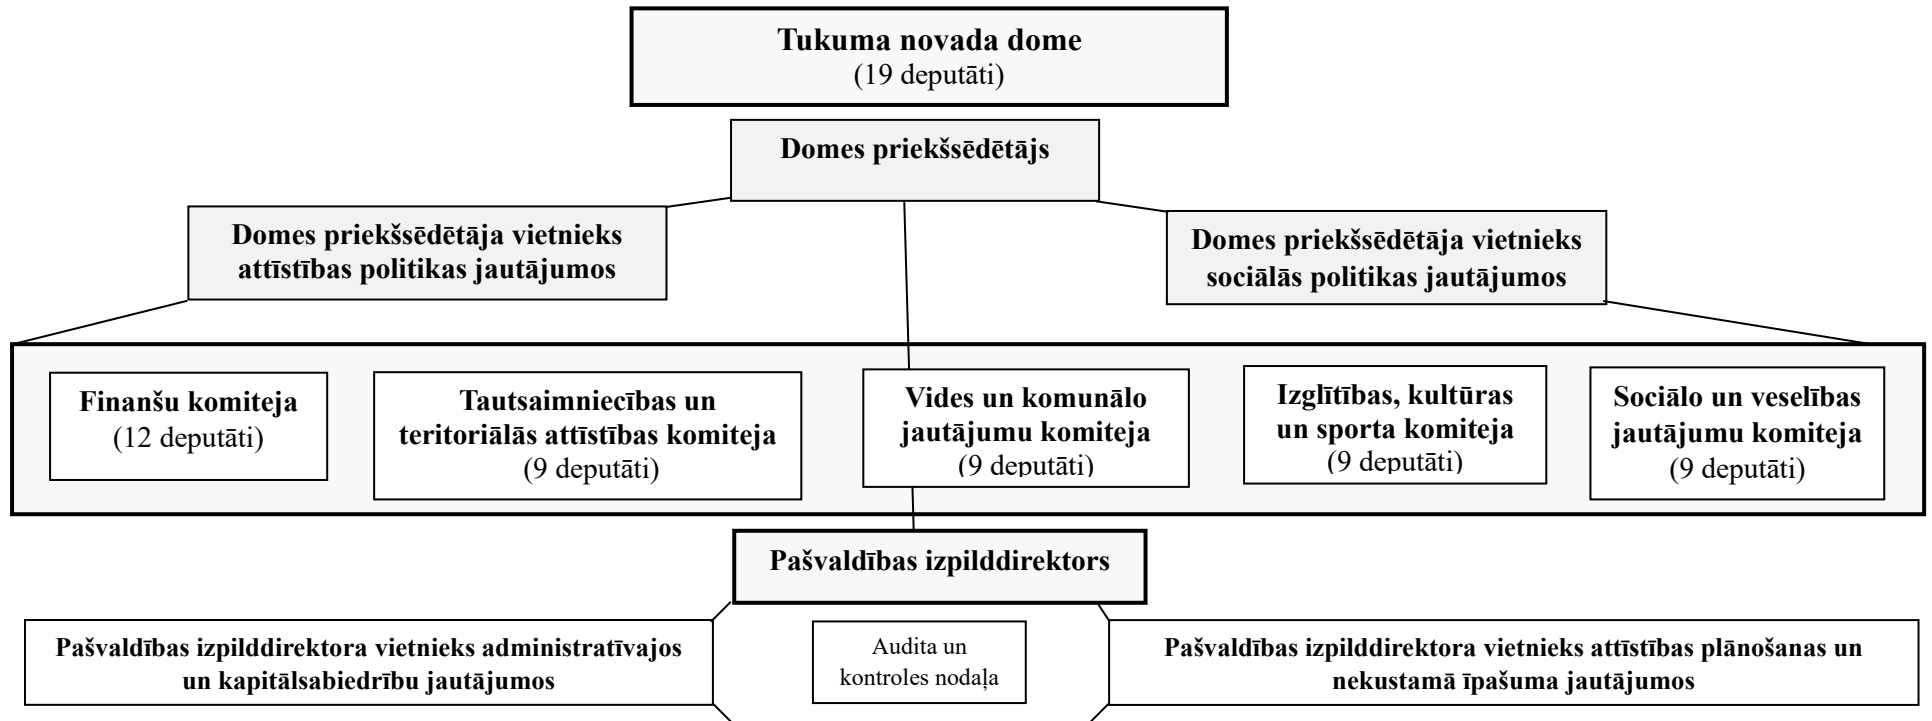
Tukuma novada dome
(19 deputāti)

Domes priekšsēdētājs

Domes priekšsēdētāja vietnieks attīstības politikas jautājumos

Domes priekšsēdētāja vietnieks sociālās politikas jautājumos

Finanšu komiteja
(12 deputāti)

Tautsaimniecības un teritoriālās attīstības komiteja
(9 deputāti)

Vides un komunālo jautājumu komiteja
(9 deputāti)

Izglītības, kultūras un sporta komiteja
(9 deputāti)

Sociālo un veselības jautājumu komiteja
(9 deputāti)

Pašvaldības izpilddirektors

Pašvaldības izpilddirektora vietnieks administratīvajos un kapitālsabiedrību jautājumos

Audita un kontroles nodaļa

Pašvaldības izpilddirektora vietnieks attīstības plānošanas un nekustamā īpašuma jautājumos